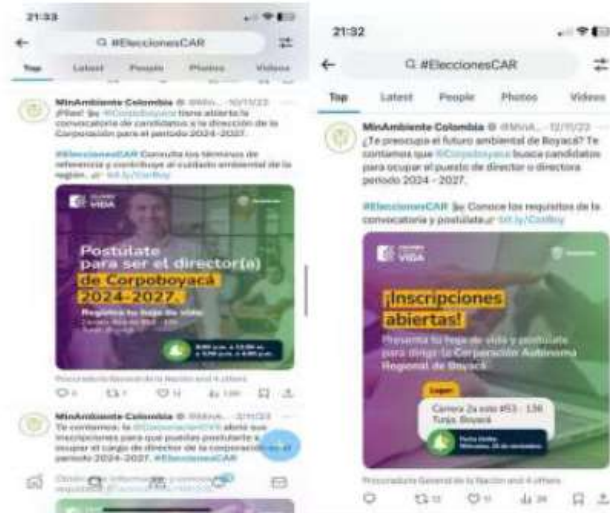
21:33

Q #EleccionesCAR

Top Latest People Photos Videos

MinAmbiente Colombia @MinA... · 10/11/23
¡Pilas! 🍃 @Corpoboyaca tiene abierta la convocatoria de candidatos a la dirección de la Corporación para el periodo 2024-2027.

#EleccionesCAR Consulta los términos de referencia y contribuye al cuidado ambiental de la región. bit.ly/CorBoy

VIDA

Postúlate para ser el director(a) de Corpoboyacá 2024-2027.

Registra tu hoja de vida

Procuraduría General de la Nación and 4 others

MinAmbiente Colombia @MinA... · 2/11/23
Te contamos: la @CorporacionCVS abrió sus inscripciones para que puedas postularte a ocupar el cargo de director de la corporación en el periodo 2024-2027. #EleccionesCAR

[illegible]

21:32

Q #EleccionesCAR

Top Latest People Photos Videos

MinAmbiente Colombia @MinA... · 12/11/23
¿Te preocupa el futuro ambiental de Boyacá? Te contamos que @Corpoboyaca busca candidatos para ocupar el puesto de director o directora periodo 2024 - 2027.

#EleccionesCAR 🍃 Conoce los requisitos de la convocatoria y postúlate bit.ly/CorBoy

VIDA

¡Inscripciones abiertas!

Presenta tu hoja de vida y postúlate para dirigir la Corporación Autónoma Regional de Boyacá.

Lugar:
Carrera 2a este #53 - 136
Tunja, Boyacá

Fecha límite:
Miércoles, 15 de noviembre

Procuraduría General de la Nación and 4 others